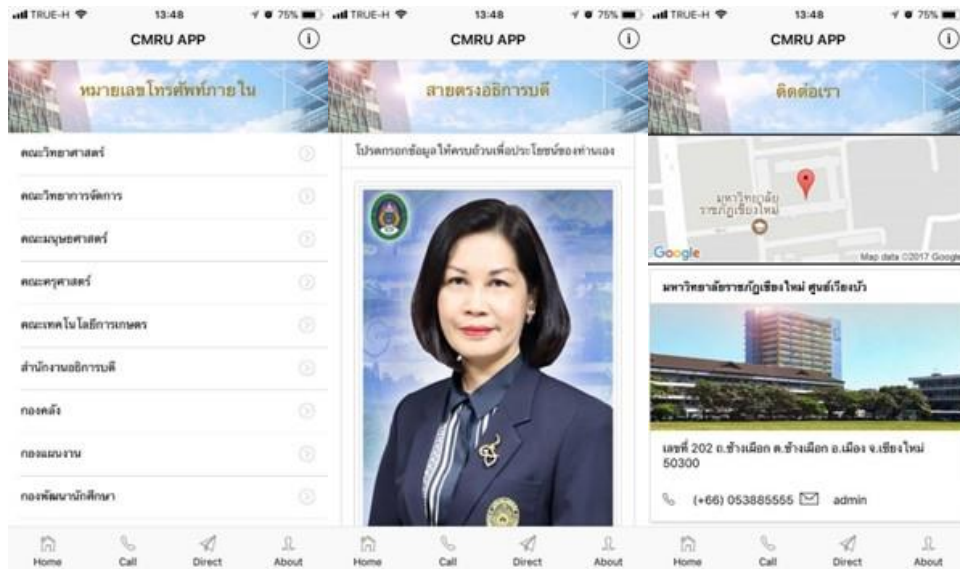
TRUE-H 13:48 75%
CMRU APP
หมายเลขโทรศัพท์ภายใน
คณะวิทยาศาสตร์
คณะวิทยาการจัดการ
คณะมนุษยศาสตร์
คณะครุศาสตร์
คณะเทคโนโลยีการเกษตร
สำนักงานอธิการบดี
กองคลัง
กองแผนงาน
กองพัฒนานักศึกษา
Home Call Direct About

TRUE-H 13:48 75%
CMRU APP
สายตรงอธิการบดี
โปรดกรอกข้อมูลให้ครบถ้วนเพื่อประโยชน์ของท่านเอง
Home Call Direct About

TRUE-H 13:48 75%
CMRU APP
ติดต่อเรา
มหาวิทยาลัยราชภัฏเชียงใหม่
Google
Map data ©2017 Google
มหาวิทยาลัยราชภัฏเชียงใหม่ ศูนย์เวียงบัว
เลขที่ 202 ถ.ช้างเผือก ต.ช้างเผือก อ.เมือง จ.เชียงใหม่ 50300
(+66) 053885555 admin
Home Call Direct About